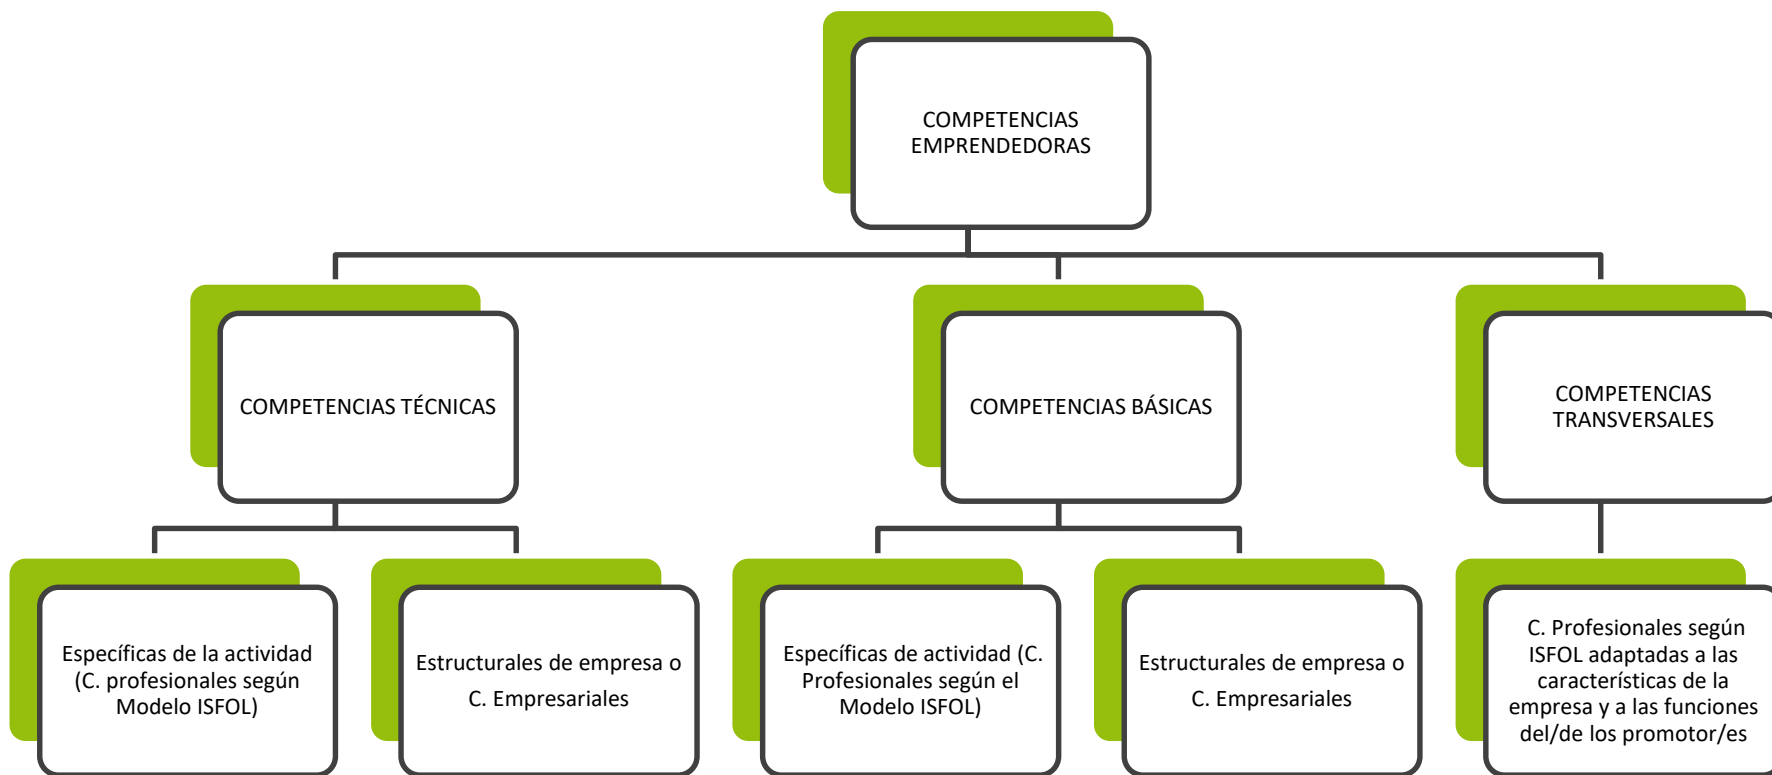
COMPETENCIAS EMPRENDEDORAS

COMPETENCIAS TÉCNICAS

COMPETENCIAS BÁSICAS

COMPETENCIAS TRANSVERSALES

Específicas de la actividad (C. profesionales según Modelo ISFOL)

Estructurales de empresa o C. Empresariales

Específicas de actividad (C. Profesionales según el Modelo ISFOL)

Estructurales de empresa o C. Empresariales

C. Profesionales según ISFOL adaptadas a las características de la empresa y a las funciones del/de los promotor/es